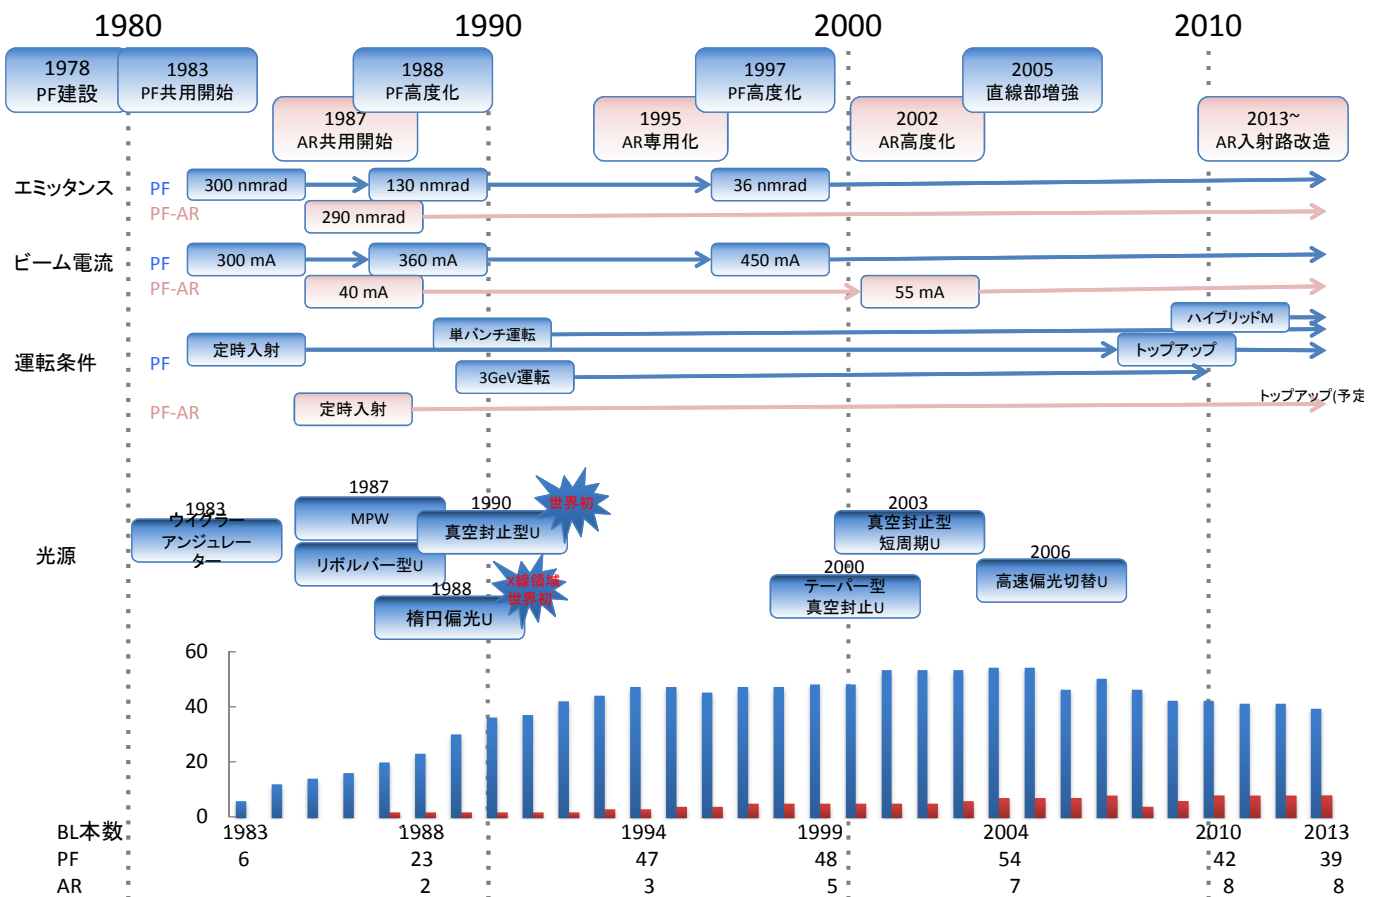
1980
1990
2000
2010

1978
PF建設

1983
PF共用開始

1988
PF高度化

1987
AR共用開始

1997
PF高度化

1995
AR専用化

2005
直線部増強

2002
AR高度化

2013~
AR入射路改造

エミッタンス
PF
300 nmrad
130 nmrad
36 nmrad
PF-AR
290 nmrad

ビーム電流
PF
300 mA
360 mA
450 mA
PF-AR
40 mA
55 mA

運転条件
ハイブリッドM
単バンチ運転
PF
定時入射
トップアップ
3GeV運転
PF-AR
定時入射
トップアップ(予定

1987
MPW
1983
ウイグラー
アンジュレーター
1990
真空封止型U
世界初
リボルバー型U
1988
X線領域
世界初
楕円偏光U

光源

2003
真空封止型
短周期U
2006
高速偏光切替U
2000
テーパー型
真空封止U

60
40
20
0

BL本数
PF
AR

| 1983 | 1988 | 1994 | 1999 | 2004 | 2010 | 2013 |
|---|---|---|---|---|---|---|
| 6 | 23 | 47 | 48 | 54 | 42 | 39 |
| | 2 | 3 | 5 | 7 | 8 | 8 |